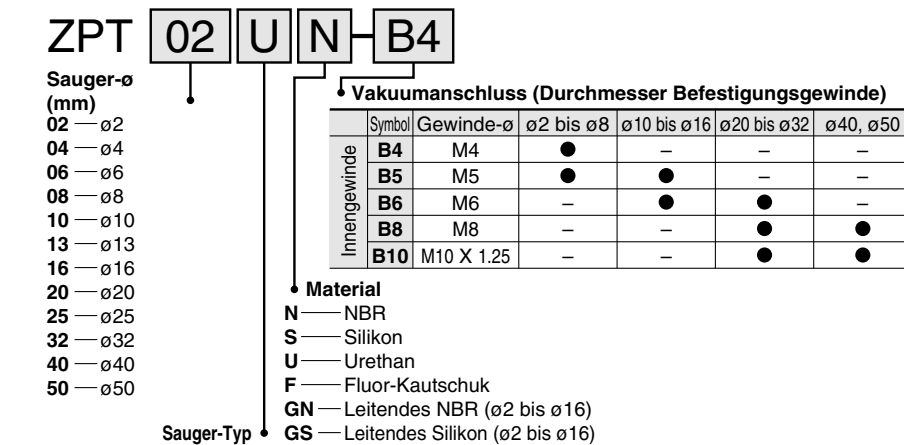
ZPT 02 U N - B4

Sauger-ø (mm)
02 — ø2
04 — ø4
06 — ø6
08 — ø8
10 — ø10
13 — ø13
16 — ø16
20 — ø20
25 — ø25
32 — ø32
40 — ø40
50 — ø50

Vakuumanschluss (Durchmesser Befestigungsgewinde)

| | Symbol | Gewinde-ø | ø2 bis ø8 | ø10 bis ø16 | ø20 bis ø32 | ø40, ø50 |
|---|---|---|---|---|---|---|
| Innengewinde | B4 | M4 | ● | – | – | – |
| | B5 | M5 | ● | ● | – | – |
| | B6 | M6 | – | ● | ● | – |
| | B8 | M8 | – | – | ● | ● |
| | B10 | M10 X 1.25 | – | – | ● | ● |

Material
N — NBR
S — Silikon
U — Urethan
F — Fluor-Kautschuk
GN — Leitendes NBR (ø2 bis ø16)
GS — Leitendes Silikon (ø2 bis ø16)

Sauger-Typ